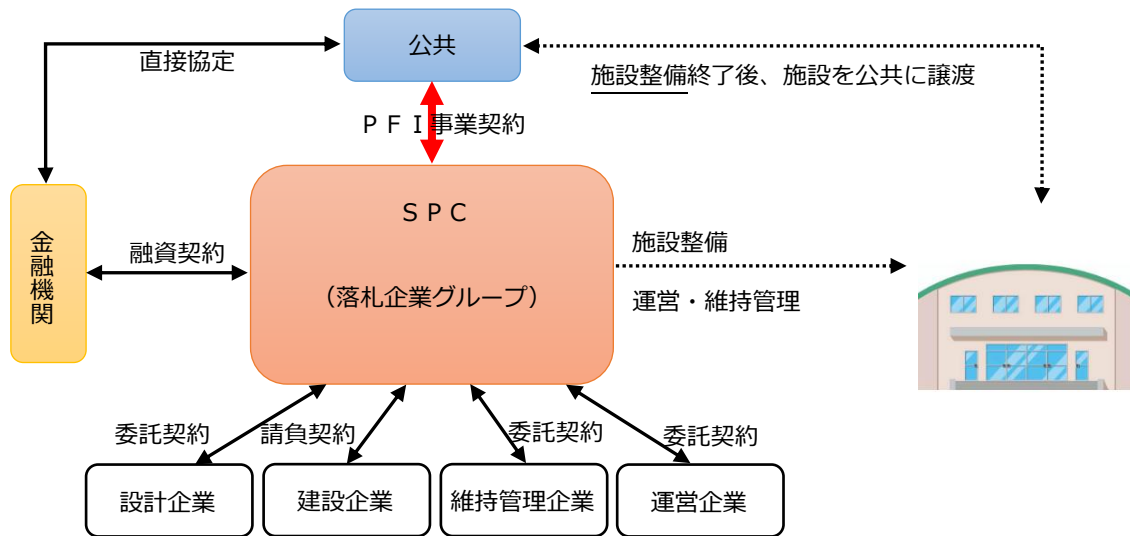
公共

直接協定

施設整備終了後、施設を公共に譲渡

ＰＦＩ事業契約

金融機関

融資契約

ＳＰＣ

（落札企業グループ）

施設整備

運営・維持管理

委託契約

請負契約

委託契約

委託契約

設計企業

建設企業

維持管理企業

運営企業